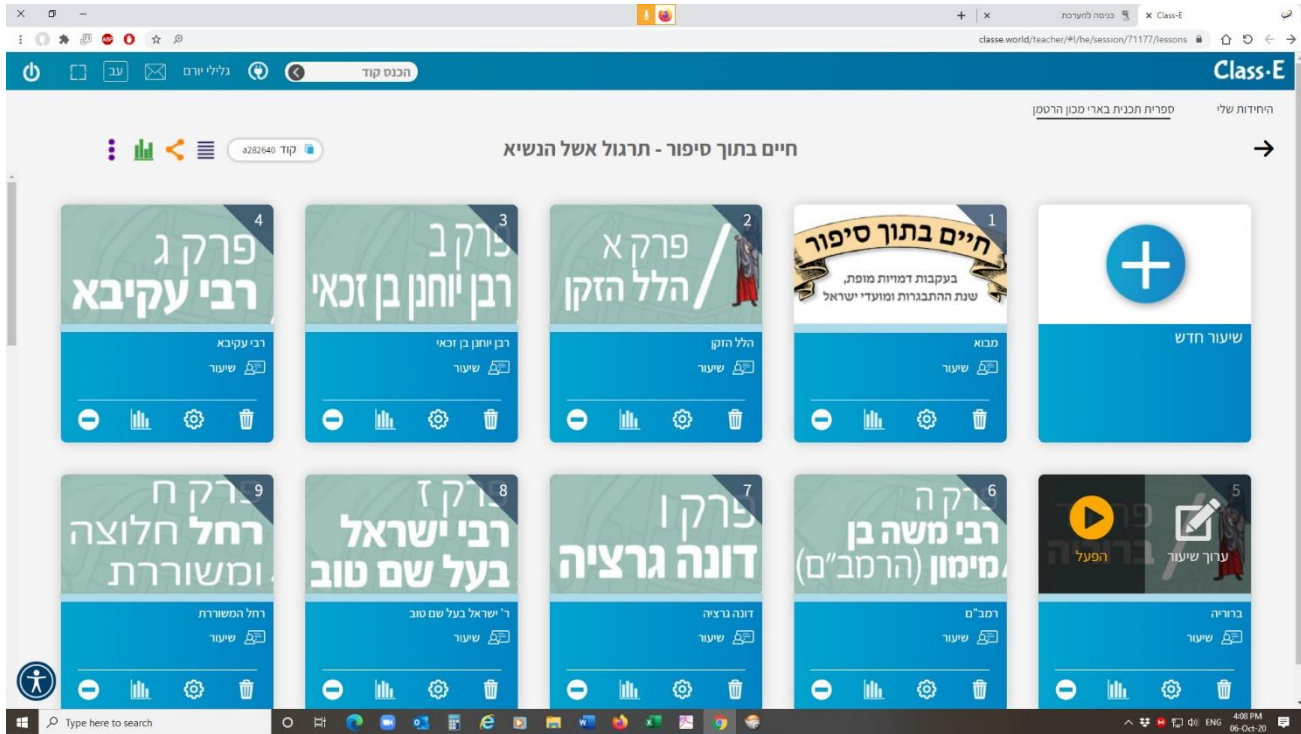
Class-E × כניסה למערכת

classe.world/teacher/#!/he/session/71177/lessons

Class-E

הכנס קוד

גלילי יורם

עב

היחידות שלי

ספרית תכנית בארי מכון הרטמן

חיים בתוך סיפור - תרגול אשל הנשיא

קוד a282640

שיעור חדש

1
חיים בתוך סיפור
בעקבות דמויות מופת,
שנת ההתבגרות ומועדי ישראל
מבוא
שיעור

2
פרק א
הלל הזקן
הלל הזקן
שיעור

3
פרק ב
רבן יוחנן בן זכאי
רבן יוחנן בן זכאי
שיעור

4
פרק ג
רבי עקיבא
רבי עקיבא
שיעור

5
ערוך שיעור
הפעל
ברוריה
שיעור

6
פרק ה
רבי משה בן מימון (הרמב"ם)
רמב"ם
שיעור

7
פרק ו
דונה גרציה
דונה גרציה
שיעור

8
פרק ז
רבי ישראל בעל שם טוב
ר' ישראל בעל שם טוב
שיעור

9
פרק ח
רחל חלוצה ומשוררת
רחל המשוררת
שיעור

Type here to search

ENG 4:08 PM 06-Oct-20